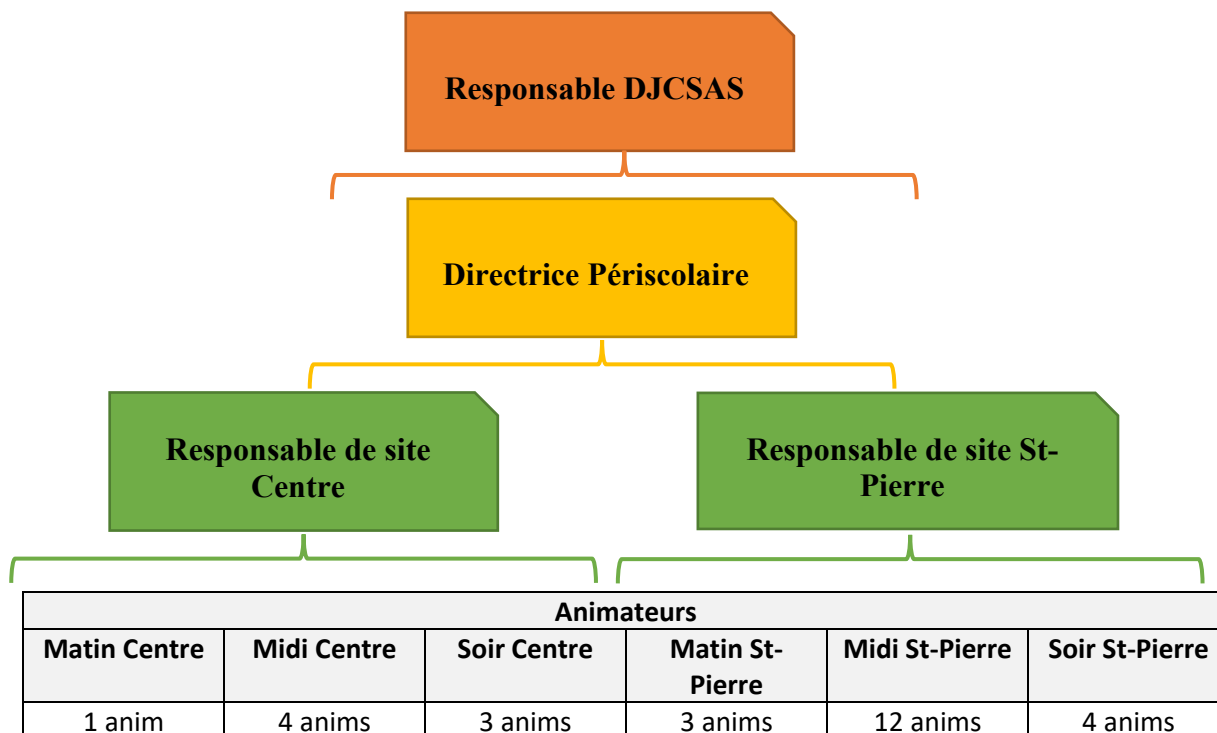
Responsable DJCSAS

Directrice Périscolaire

Responsable de site Centre

Responsable de site St-Pierre

| Animateurs | | | | | |
|---|---|---|---|---|---|
| Matin Centre | Midi Centre | Soir Centre | Matin St-Pierre | Midi St-Pierre | Soir St-Pierre |
| 1 anim | 4 anims | 3 anims | 3 anims | 12 anims | 4 anims |